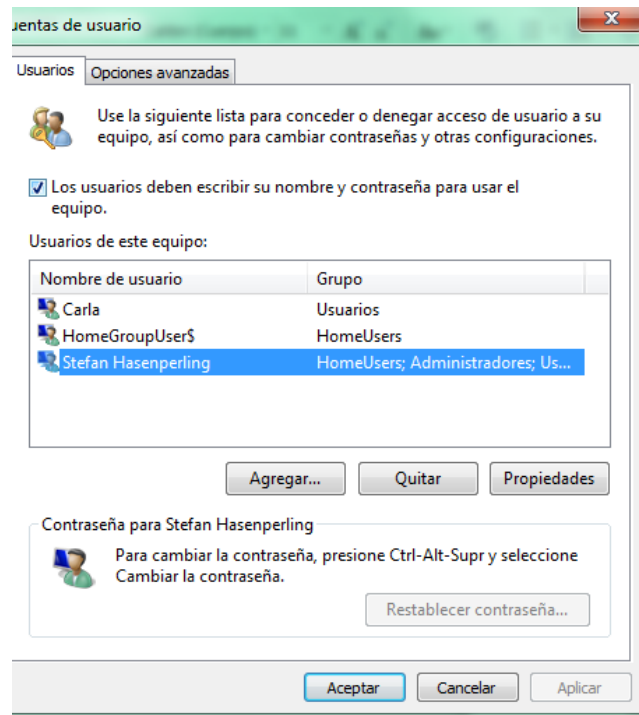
uentas de usuario

Usuarios | Opciones avanzadas

Use la siguiente lista para conceder o denegar acceso de usuario a su equipo, así como para cambiar contraseñas y otras configuraciones.

Los usuarios deben escribir su nombre y contraseña para usar el equipo.

Usuarios de este equipo:

| Nombre de usuario | Grupo |
|---|---|
| Carla | Usuarios |
| HomeGroupUser$ | HomeUsers |
| Stefan Hasenperling | HomeUsers; Administradores; Us... |

Agregar... | Quitar | Propiedades

Contraseña para Stefan Hasenperling

Para cambiar la contraseña, presione Ctrl-Alt-Supr y seleccione Cambiar la contraseña.

Restablecer contraseña...

Aceptar | Cancelar | Aplicar